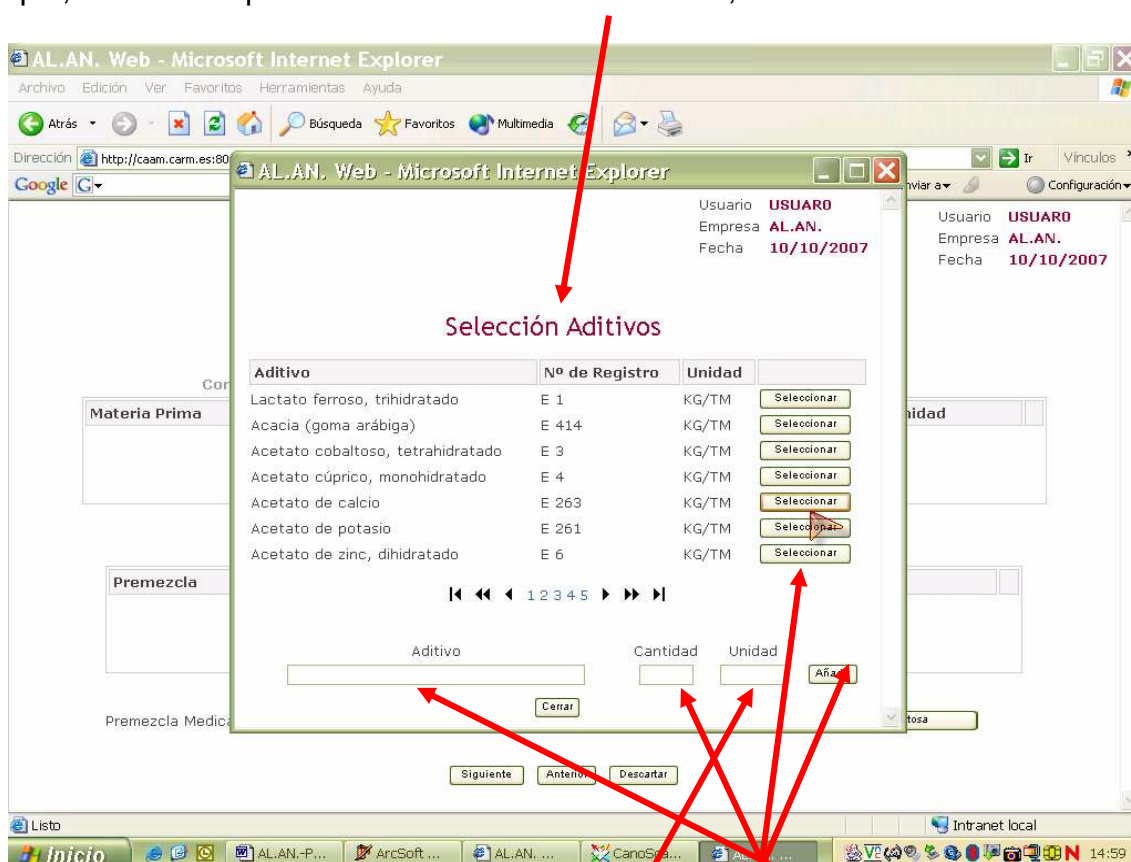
AL.AN. Web - Microsoft Internet Explorer
Archivo Edición Ver Favoritos Herramientas Ayuda
Atrás Búsqueda Favoritos Multimedia
Dirección http://caam.carm.es:80
Ir Vínculos
Google G
nviar a Configuración

AL.AN. Web - Microsoft Internet Explorer
Usuario USUARO
Empresa AL.AN.
Fecha 10/10/2007

Usuario USUARO
Empresa AL.AN.
Fecha 10/10/2007

Selección Aditivos

| Aditivo | Nº de Registro | Unidad | |
|---|---|---|---|
| Lactato ferroso, trihidratado | E 1 | KG/TM | Seleccionar |
| Acacia (goma arábiga) | E 414 | KG/TM | Seleccionar |
| Acetato cobaltoso, tetrahidratado | E 3 | KG/TM | Seleccionar |
| Acetato cúprico, monohidratado | E 4 | KG/TM | Seleccionar |
| Acetato de calcio | E 263 | KG/TM | Seleccionar |
| Acetato de potasio | E 261 | KG/TM | Seleccionar |
| Acetato de zinc, dihidratado | E 6 | KG/TM | Seleccionar |

12345

Aditivo Cantidad Unidad
Añadir
Cerrar

Cor
Materia Prima
nidad
Premezcla
Premezcla Medica
tosa
Siguiente Anterior Descartar

Listo
Intranet local
Inicio AL.AN.-P... ArcSoft ... AL.AN. ... CanoSca... AL...
14:59